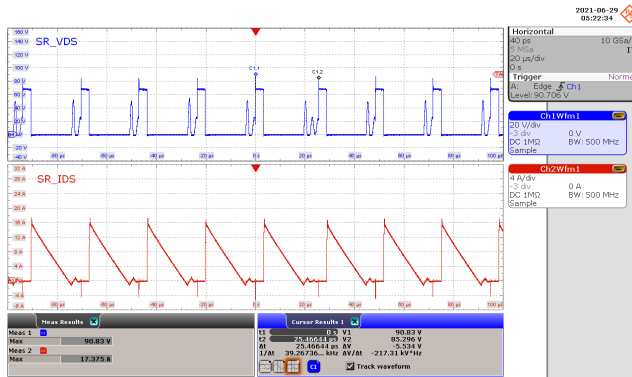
2021-06-29
05:22:34

160 V
140 V
120 V
100 V
80 V
60 V
40 V
20 V
0 V
-20 V
-40 V

SR_VDS

C1.1
C1.2

-100 µs
-80 µs
-60 µs
-40 µs
-20 µs
0 s
20 µs
40 µs
60 µs
80 µs
100 µs

32 A
28 A
24 A
20 A
16 A
12 A
8 A
4 A
0 A
-4 A
-8 A

SR_IDS

-100 µs
-80 µs
-60 µs
-40 µs
-20 µs
0 s
20 µs
40 µs
60 µs
80 µs
100 µs

Horizontal
40 ps
10 GSa/s
5 MSa
20 µs/div
0 s

Trigger
Norm
A: Edge Ch1
Level: 90.706 V

Ch1Wfm1
20 V/div
-3 div
0 V
DC 1MΩ
BW: 500 MHz
Sample

Ch2Wfm1
4 A/div
-3 div
0 A
DC 1MΩ
BW: 500 MHz
Sample

Meas Results
Meas 1
Max
90.83 V
Meas 2
Max
17.375 A

Cursor Results 1
t1
0 s
V1
90.83 V
t2
25.46644 µs
V2
85.296 V
Δt
25.46644 µs
ΔV
-5.534 V
1/Δt
39.26736... kHz
ΔV/Δt
-217.31 kV*Hz
C1
Track waveform